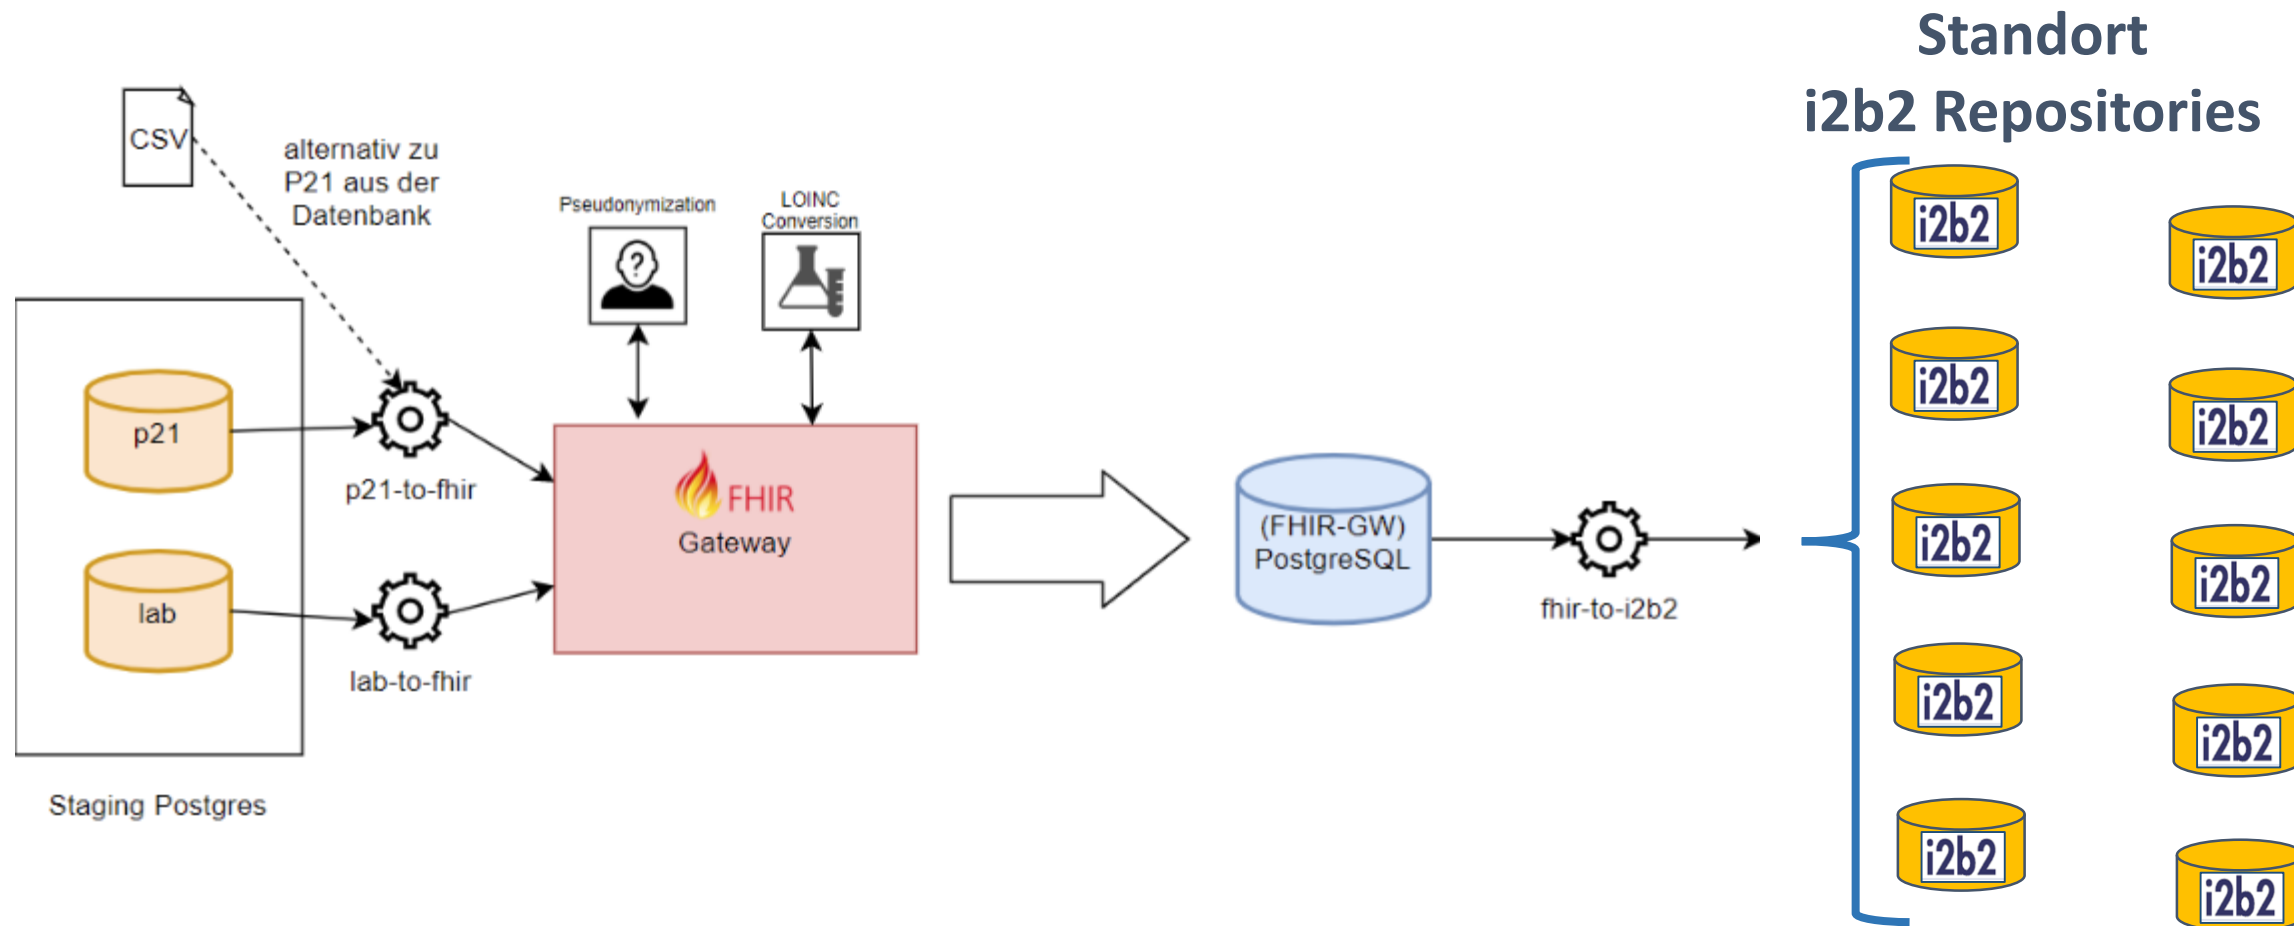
Standort
i2b2 Repositories

CSV

alternativ zu P21 aus der Datenbank

Pseudonymization

LOINC Conversion

p21

lab

p21-to-fhir

lab-to-fhir

Staging Postgres

FHIR
Gateway

(FHIR-GW)
PostgreSQL

fhir-to-i2b2

i2b2
i2b2
i2b2
i2b2
i2b2
i2b2
i2b2
i2b2
i2b2
i2b2